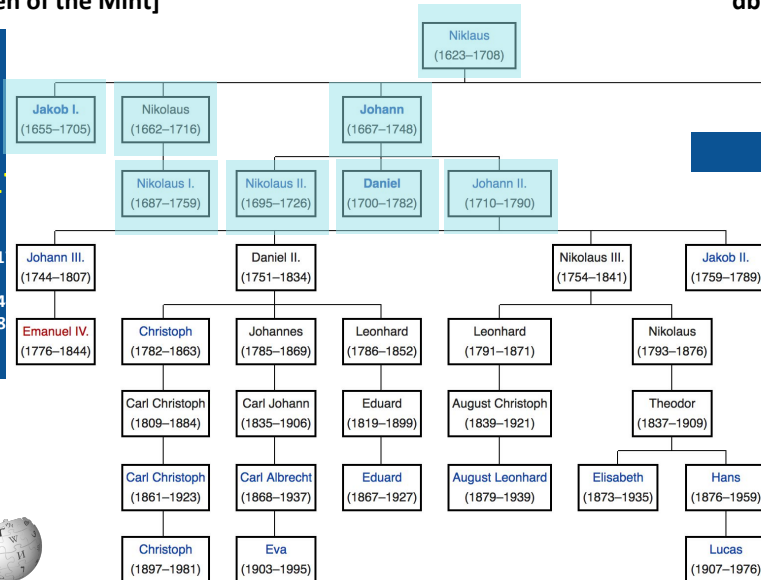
en of the Mint]

db

Niklaus
(1623–1708)

Jakob I.
(1655–1705)

Nikolaus
(1662–1716)

Johann
(1667–1748)

Nikolaus I.
(1687–1759)

Nikolaus II.
(1695–1726)

Daniel
(1700–1782)

Johann II.
(1710–1790)

Johann III.
(1744–1807)

Daniel II.
(1751–1834)

Nikolaus III.
(1754–1841)

Jakob II.
(1759–1789)

Emanuel IV.
(1776–1844)

Christoph
(1782–1863)

Johannes
(1785–1869)

Leonhard
(1786–1852)

Leonhard
(1791–1871)

Nikolaus
(1793–1876)

Carl Christoph
(1809–1884)

Carl Johann
(1835–1906)

Eduard
(1819–1899)

August Christoph
(1839–1921)

Theodor
(1837–1909)

Carl Christoph
(1861–1923)

Carl Albrecht
(1868–1937)

Eduard
(1867–1927)

August Leonhard
(1879–1939)

Elisabeth
(1873–1935)

Hans
(1876–1959)

Christoph
(1897–1981)

Eva
(1903–1995)

Lucas
(1907–1976)